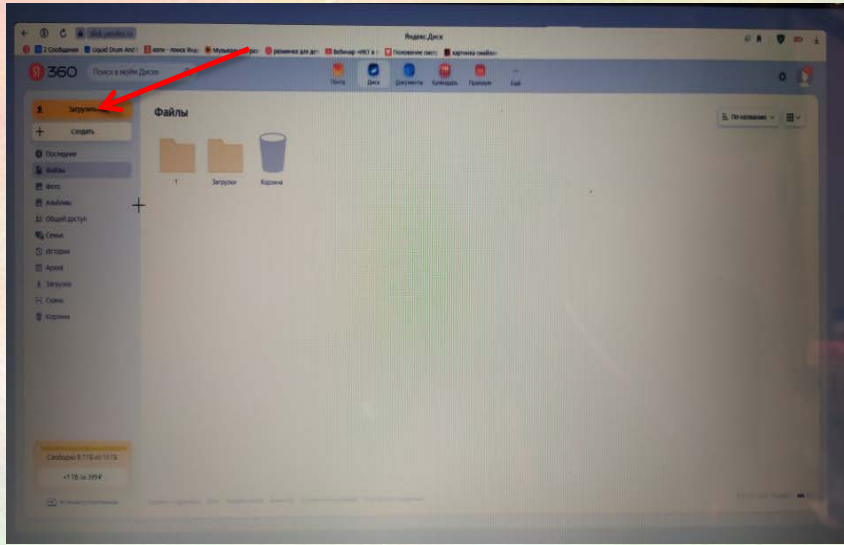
Яндекс Диск

disk.yandex.ru

2 Сообщения | Liquid Drum And | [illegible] | Музыка | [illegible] | Вебинар | Положение | картинка онлайн

360 Поиск в моём Диске

Почта Диск Документы Календарь Проекты Ещё

Загрузить

Создать

Последние
Файлы
Фото
Альбомы
Общий доступ
Семья
История
Архив
Загрузки
Сканы
Корзина

Файлы

По названию

1 Загрузки Корзина

Свободно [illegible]

+1 ТБ за 399 ₽